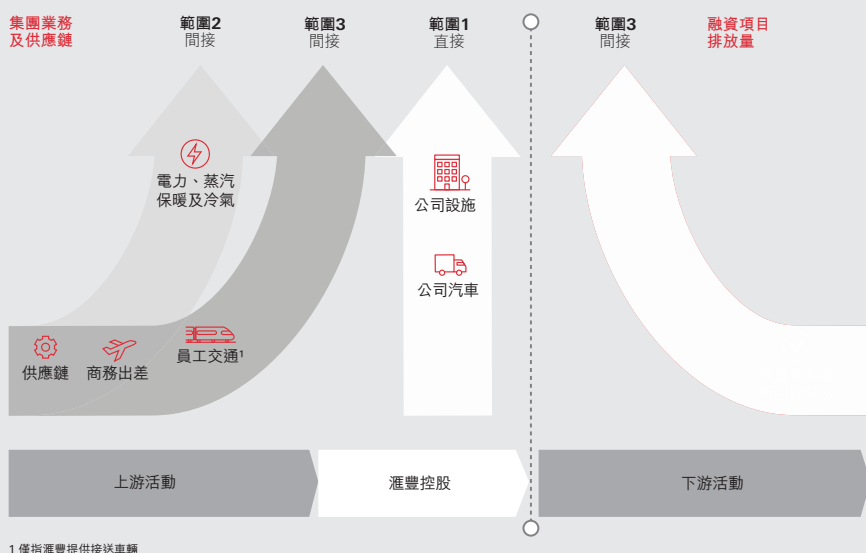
集團業務
及供應鏈

範圍2
間接

範圍3
間接

範圍1
直接

範圍3
間接

融資項目
排放量

電力、蒸汽
保暖及冷氣

公司設施

公司汽車

供應鏈

商務出差

員工交通¹

上游活動

滙豐控股

下游活動

1 僅指滙豐提供接送車輛